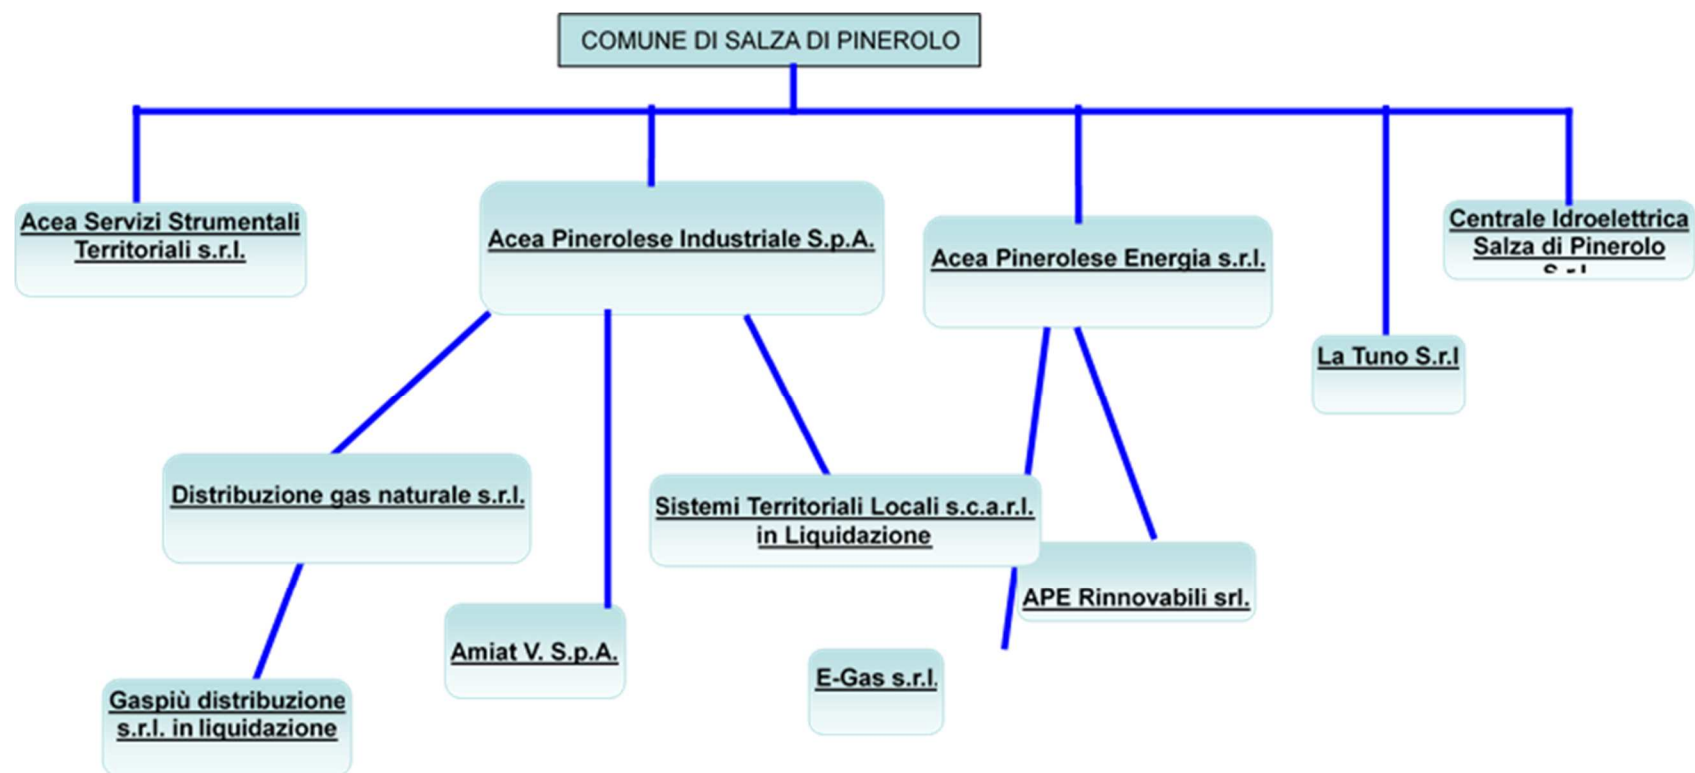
COMUNE DI SALZA DI PINEROLO

Acea Servizi Strumentali Territoriali s.r.l.

Acea Pinerolese Industriale S.p.A.

Acea Pinerolese Energia s.r.l.

Centrale Idroelettrica Salza di Pinerolo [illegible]

La Tuno S.r.l

Distribuzione gas naturale s.r.l.

Sistemi Territoriali Locali s.c.a.r.l. in Liquidazione

APE Rinnovabili srl.

Amiat V. S.p.A.

E-Gas s.r.l.

Gaspiù distribuzione s.r.l. in liquidazione